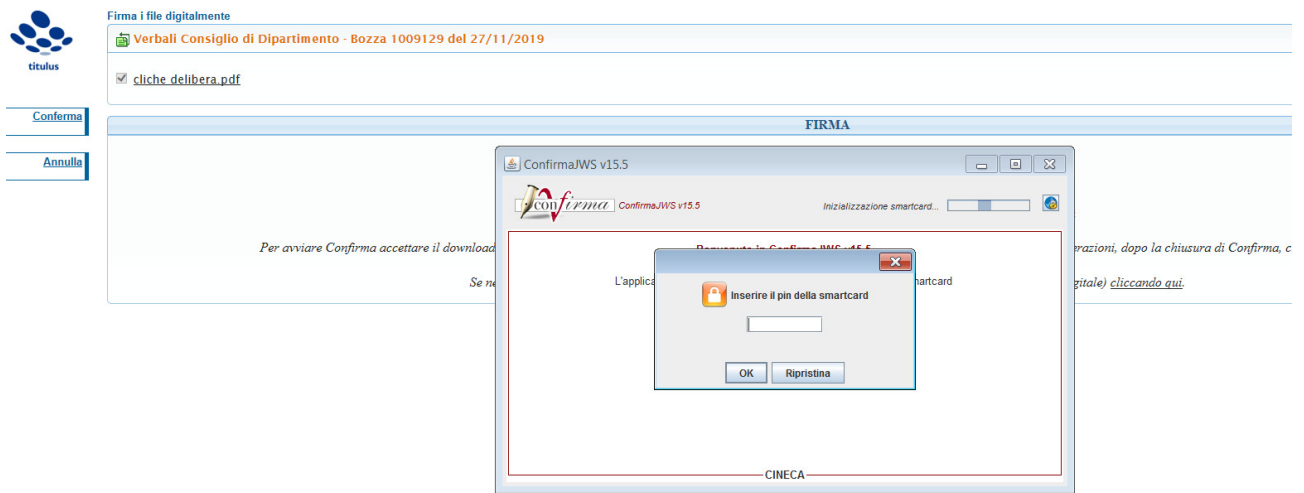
titulus

Firma i file digitalmente

Verbali Consiglio di Dipartimento - Bozza 1009129 del 27/11/2019

cliche delibera.pdf

Conferma

Annulla

FIRMA

ConfirmaJWS v15.5

confirma ConfirmaJWS v15.5

Inizializzazione smartcard...

Per avviare Confirma accettare il download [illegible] razioni, dopo la chiusura di Confirma, c

Se ne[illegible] gitale) cliccando qui.

Benvenuto in Confirma JWS v15.5

L'applica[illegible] smartcard

Inserire il pin della smartcard

OK Ripristina

CINECA